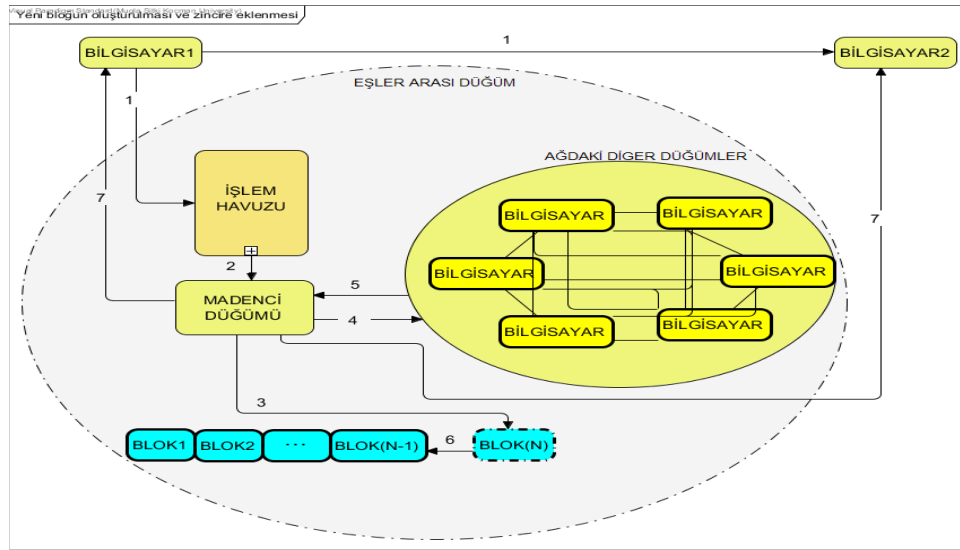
Visual Paradigm Standard(Muğla Sıtkı Koçman Üniversitesi)
Yeni bloğun oluşturulması ve zincire eklenmesi

BİLGİSAYAR1
1
BİLGİSAYAR2

EŞLER ARASI DÜĞÜM

1
7
İŞLEM HAVUZU

AĞDAKİ DİGER DÜĞÜMLER
BİLGİSAYAR
BİLGİSAYAR
BİLGİSAYAR
BİLGİSAYAR
BİLGİSAYAR
BİLGİSAYAR
7

2
MADENCİ DÜĞÜMÜ
5
4

3
BLOK1
BLOK2
...
BLOK(N-1)
6
BLOK(N)